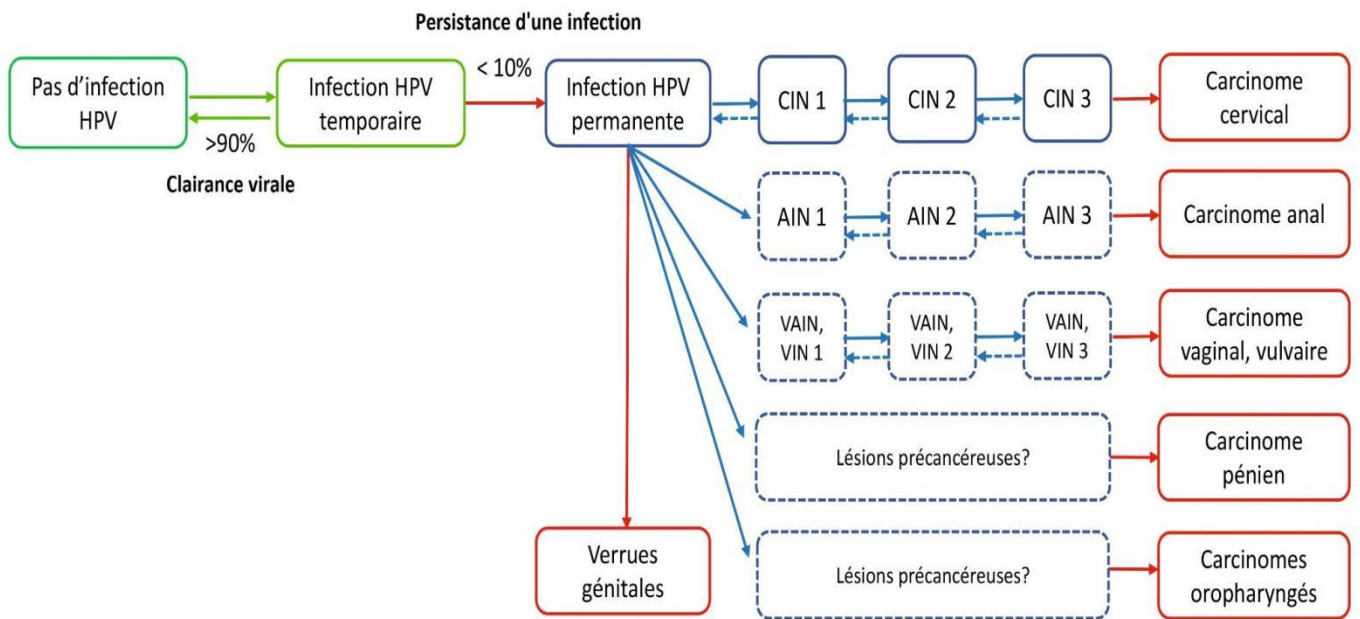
Persistance d'une infection

Pas d'infection HPV

Infection HPV temporaire

>90%

Clairance virale

< 10%

Infection HPV permanente

CIN 1

CIN 2

CIN 3

Carcinome cervical

AIN 1

AIN 2

AIN 3

Carcinome anal

VAIN, VIN 1

VAIN, VIN 2

VAIN, VIN 3

Carcinome vaginal, vulvaire

Lésions précancéreuses?

Carcinome pénien

Verrues génitales

Lésions précancéreuses?

Carcinomes oropharyngés